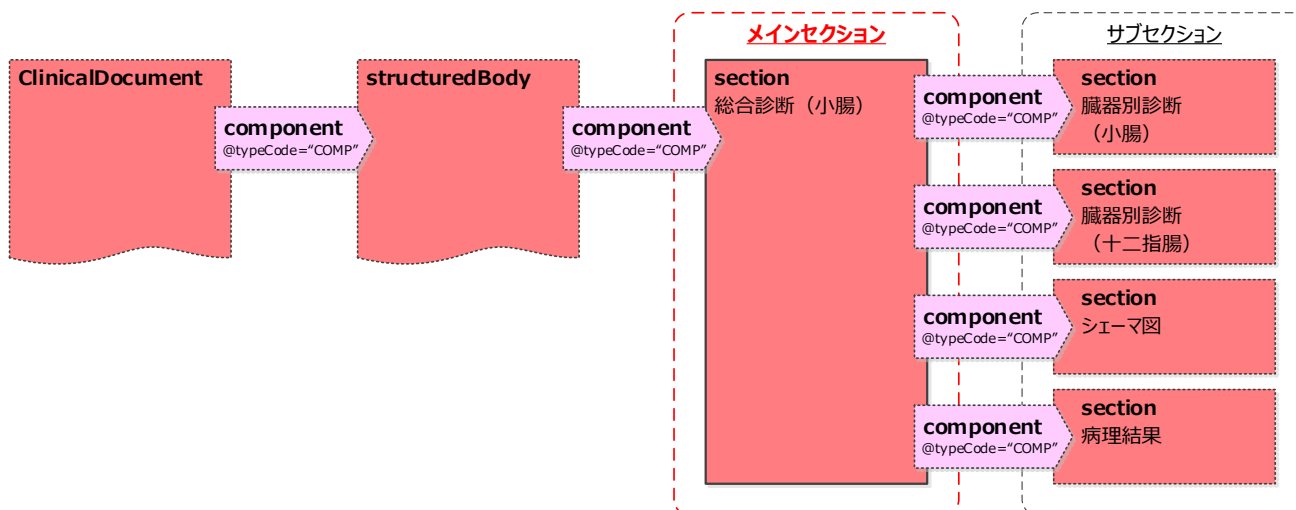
メインセクション

サブセクション

ClinicalDocument

component
@typeCode="COMP"

structuredBody

component
@typeCode="COMP"

section
総合診断（小腸）

component
@typeCode="COMP"

section
臓器別診断（小腸）

component
@typeCode="COMP"

section
臓器別診断（十二指腸）

component
@typeCode="COMP"

section
シェーマ図

component
@typeCode="COMP"

section
病理結果